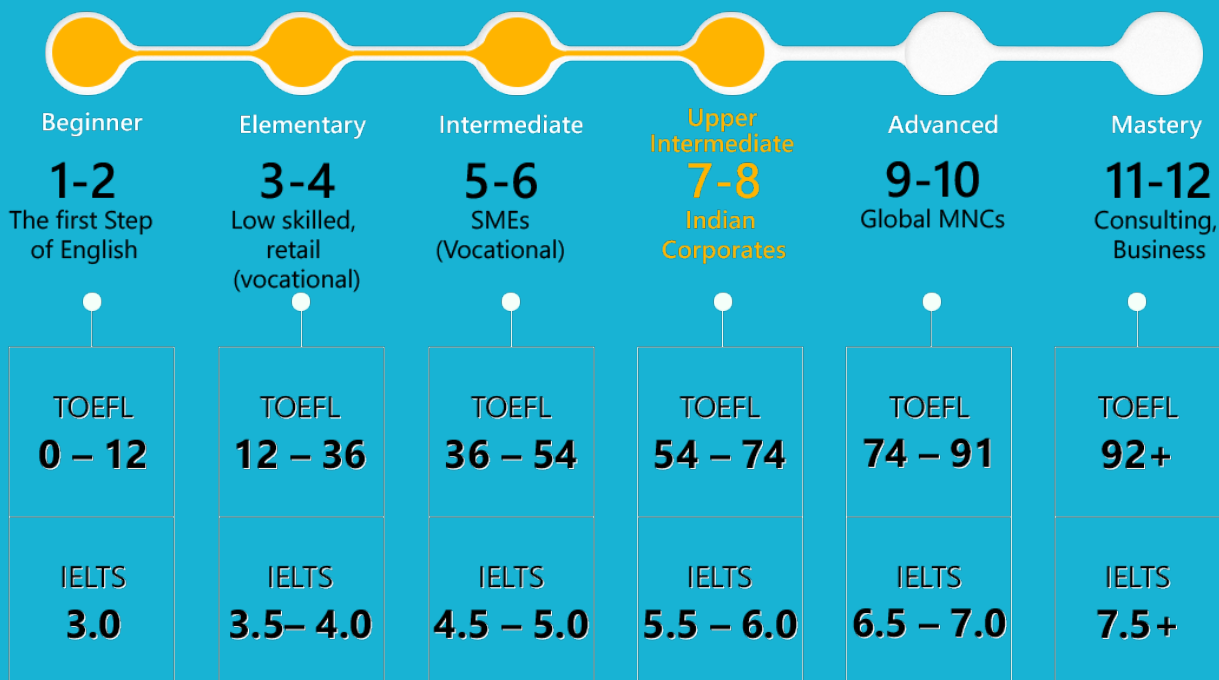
Beginner
1-2
The first Step of English

Elementary
3-4
Low skilled, retail (vocational)

Intermediate
5-6
SMEs (Vocational)

Upper Intermediate
7-8
Indian Corporates

Advanced
9-10
Global MNCs

Mastery
11-12
Consulting, Business

| TOEFL 0 – 12 | TOEFL 12 – 36 | TOEFL 36 – 54 | TOEFL 54 – 74 | TOEFL 74 – 91 | TOEFL 92+ |
|---|---|---|---|---|---|
| IELTS 3.0 | IELTS 3.5– 4.0 | IELTS 4.5 – 5.0 | IELTS 5.5 – 6.0 | IELTS 6.5 – 7.0 | IELTS 7.5+ |